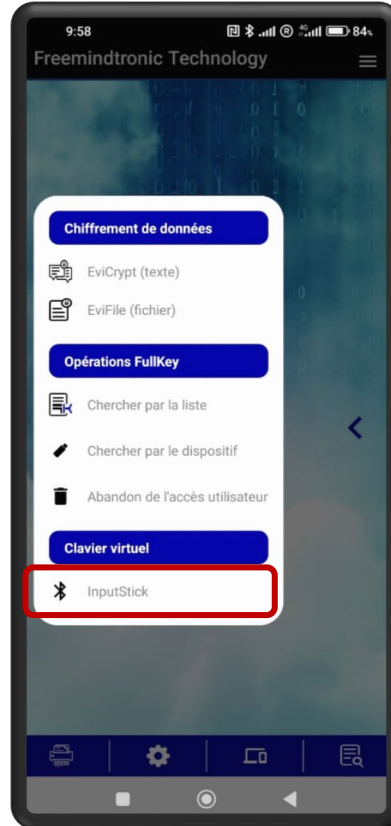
9:58

84

Freemindtronic Technology

Chiffrement de données

EviCrypt (texte)

EviFile (fichier)

Opérations FullKey

Chercher par la liste

Chercher par le dispositif

Abandon de l'accès utilisateur

Clavier virtuel

InputStick